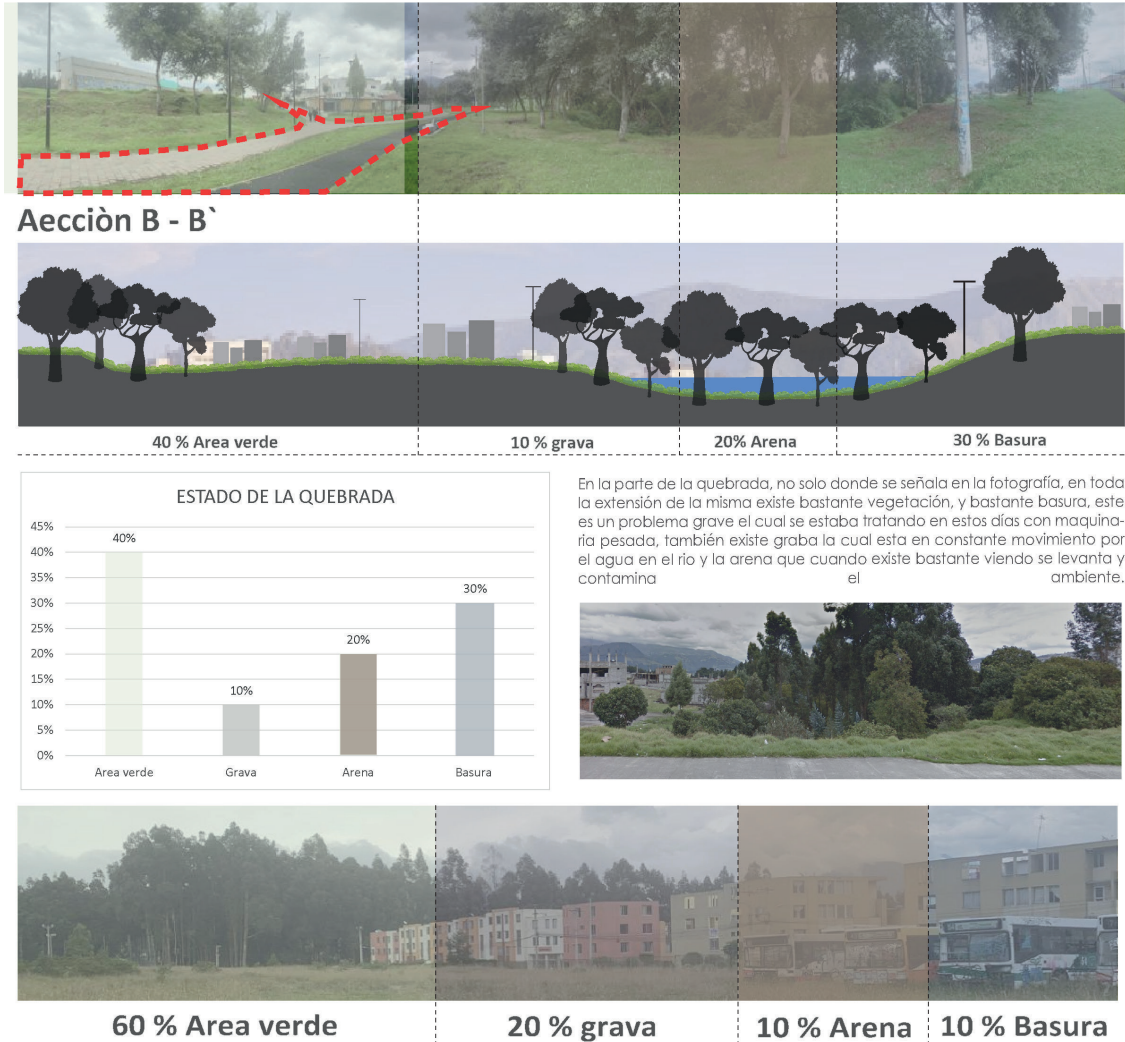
Aecciòn B - B`

40 % Area verde

10 % grava

20% Arena

30 % Basura

ESTADO DE LA QUEBRADA

| | Area verde | Grava | Arena | Basura |
|---|---|---|---|---|
| | 40% | 10% | 20% | 30% |

45%
40%
35%
30%
25%
20%
15%
10%
5%
0%

En la parte de la quebrada, no solo donde se señala en la fotografía, en toda la extensión de la misma existe bastante vegetación, y bastante basura, este es un problema grave el cual se estaba tratando en estos días con maquinaria pesada, también existe graba la cual esta en constante movimiento por el agua en el rio y la arena que cuando existe bastante viendo se levanta y contamina el ambiente.

60 % Area verde

20 % grava

10 % Arena

10 % Basura